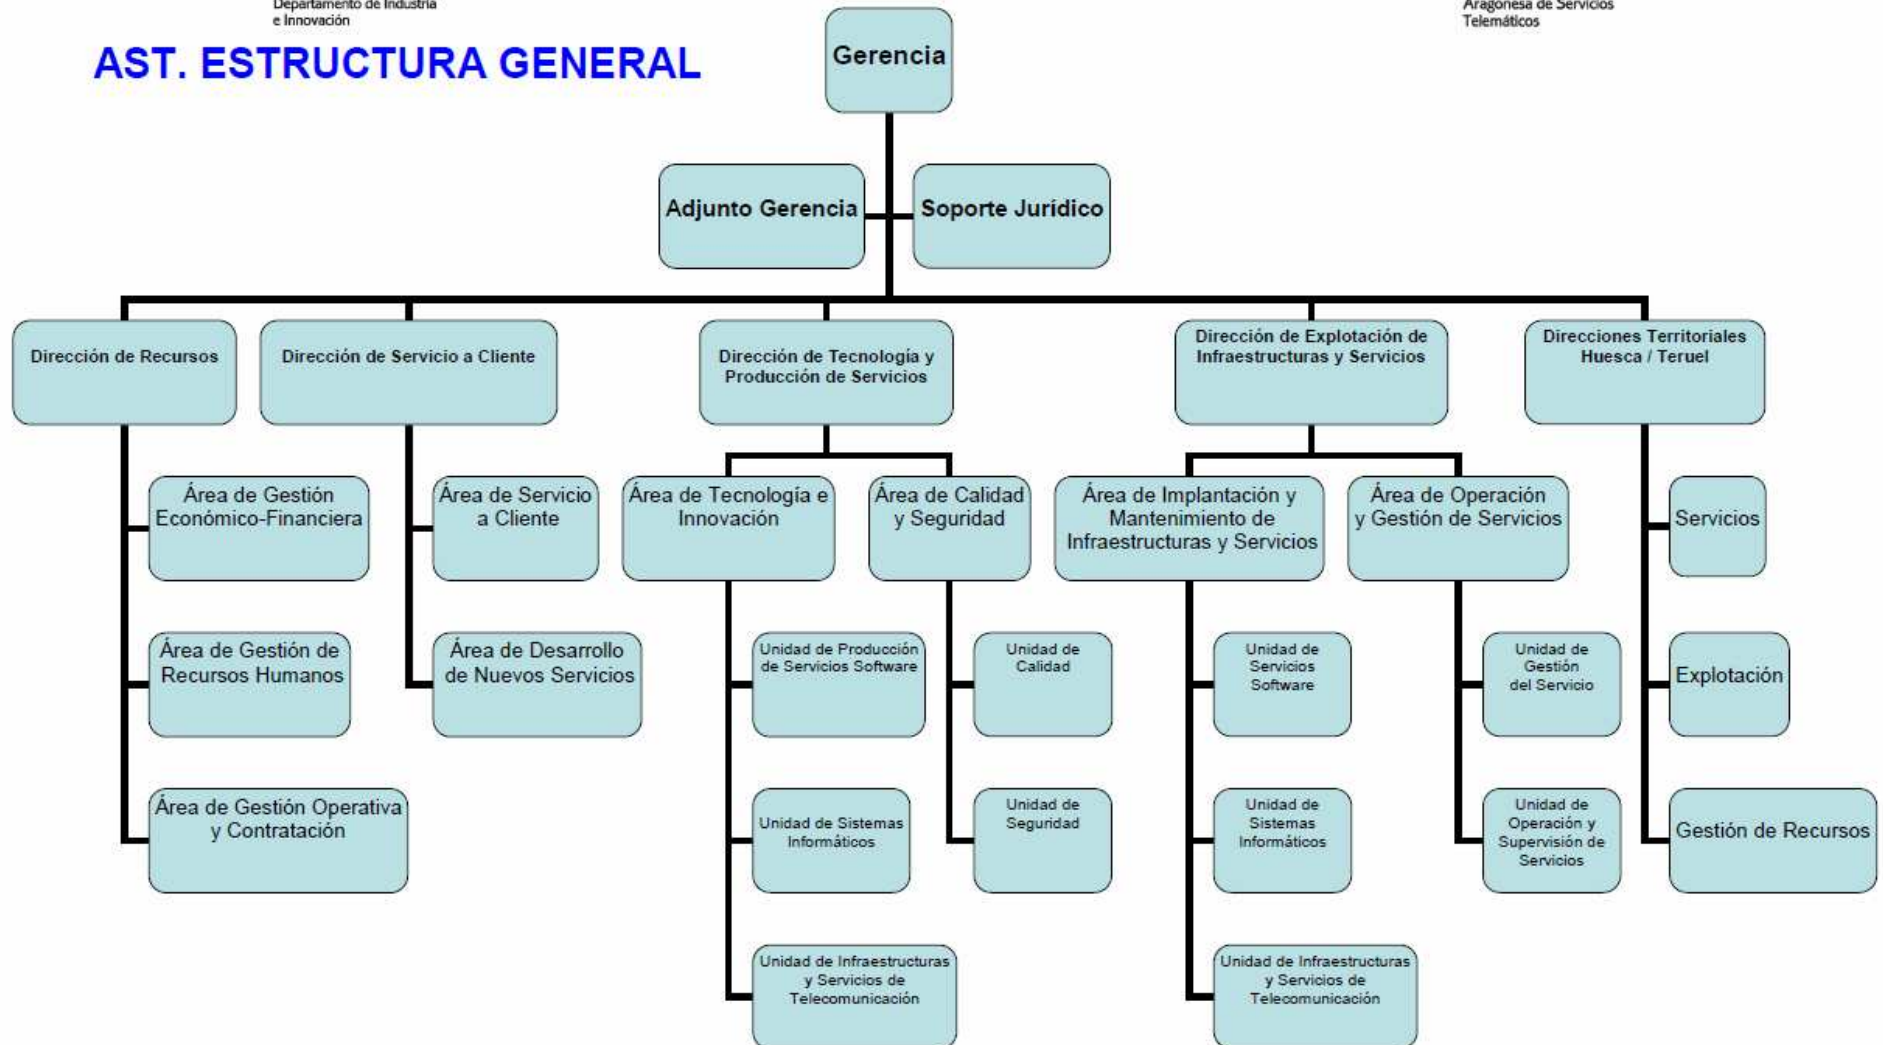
Departamento de Industria e Innovación

Aragonesa de Servicios Telemáticos

AST. ESTRUCTURA GENERAL

Gerencia

Adjunto Gerencia

Soporte Jurídico

Dirección de Recursos

Área de Gestión Económico-Financiera

Área de Gestión de Recursos Humanos

Área de Gestión Operativa y Contratación

Dirección de Servicio a Cliente

Área de Servicio a Cliente

Área de Desarrollo de Nuevos Servicios

Dirección de Tecnología y Producción de Servicios

Área de Tecnología e Innovación

Unidad de Producción de Servicios Software

Unidad de Sistemas Informáticos

Unidad de Infraestructuras y Servicios de Telecomunicación

Área de Calidad y Seguridad

Unidad de Calidad

Unidad de Seguridad

Dirección de Explotación de Infraestructuras y Servicios

Área de Implantación y Mantenimiento de Infraestructuras y Servicios

Unidad de Servicios Software

Unidad de Sistemas Informáticos

Unidad de Infraestructuras y Servicios de Telecomunicación

Área de Operación y Gestión de Servicios

Unidad de Gestión del Servicio

Unidad de Operación y Supervisión de Servicios

Direcciones Territoriales Huesca / Teruel

Servicios

Explotación

Gestión de Recursos